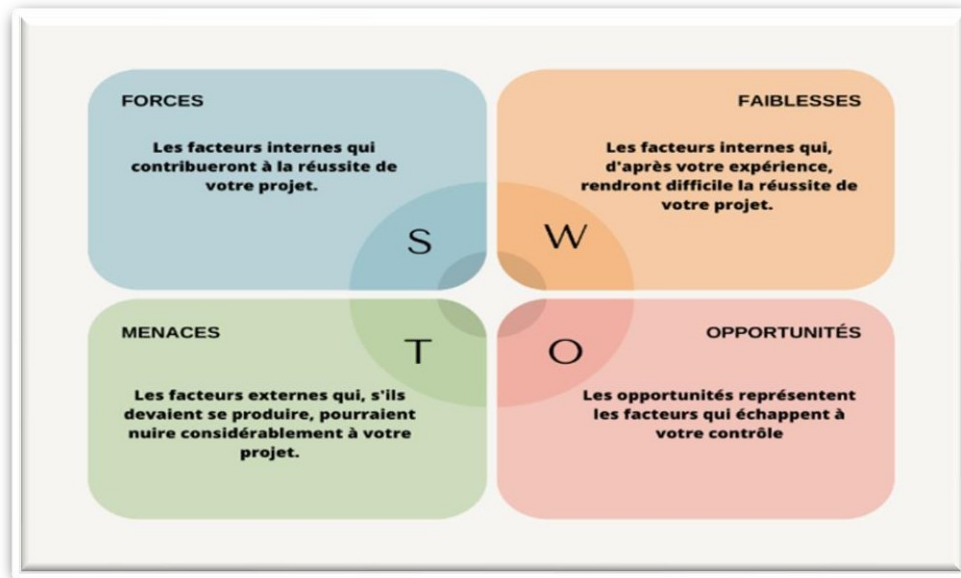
FORCES

Les facteurs internes qui contribueront à la réussite de votre projet.

FAIBLESSES

Les facteurs internes qui, d'après votre expérience, rendront difficile la réussite de votre projet.

S

W

MENACES

T

O

OPPORTUNITÉS

Les facteurs externes qui, s'ils devaient se produire, pourraient nuire considérablement à votre projet.

Les opportunités représentent les facteurs qui échappent à votre contrôle